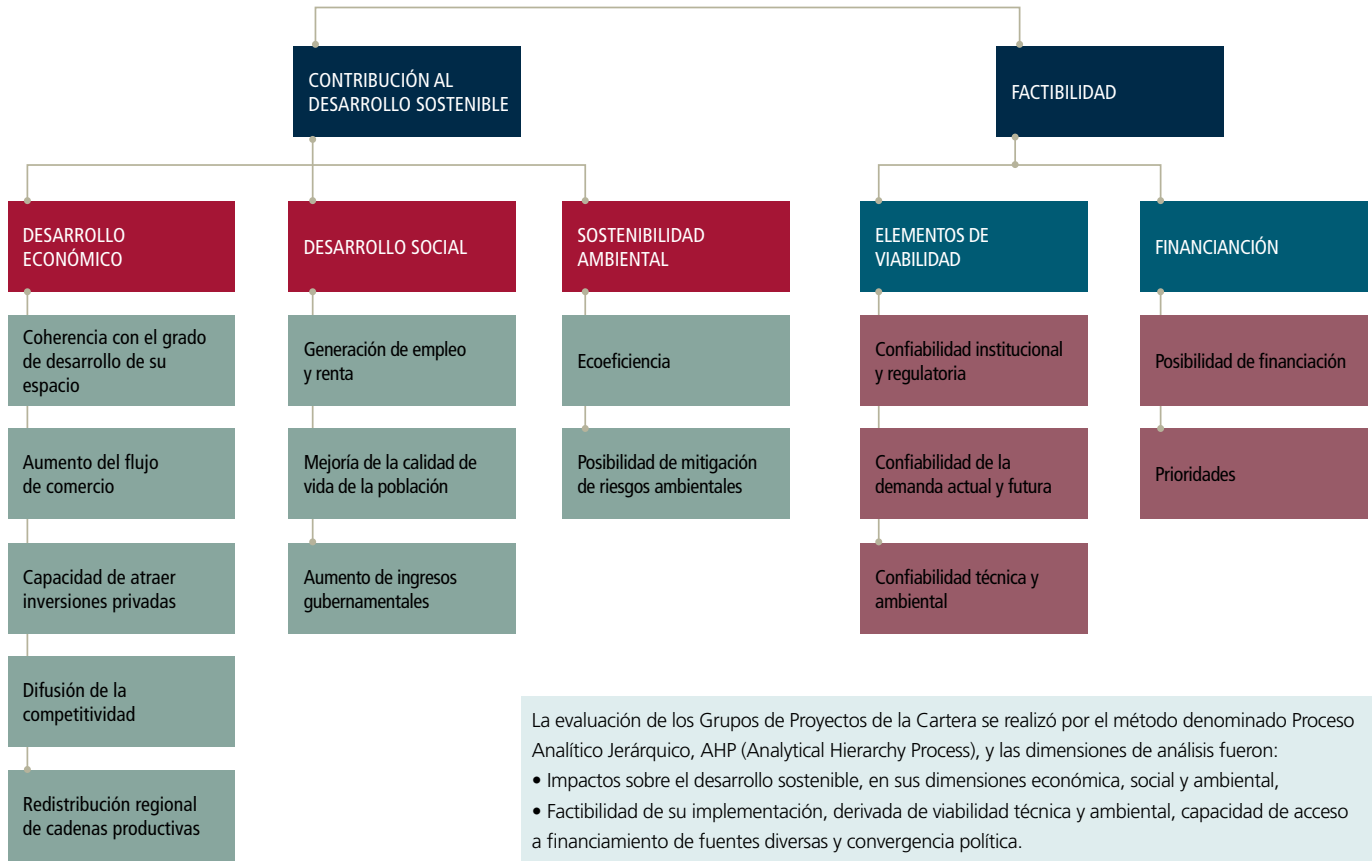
CONTRIBUCIÓN AL DESARROLLO SOSTENIBLE

FACTIBILIDAD

DESARROLLO ECONÓMICO

DESARROLLO SOCIAL

SOSTENIBILIDAD AMBIENTAL

ELEMENTOS DE VIABILIDAD

FINANCIANCIÓN

Coherencia con el grado de desarrollo de su espacio

Aumento del flujo de comercio

Capacidad de atraer inversiones privadas

Difusión de la competitividad

Redistribución regional de cadenas productivas

Generación de empleo y renta

Mejoría de la calidad de vida de la población

Aumento de ingresos gubernamentales

Ecoeficiencia

Posibilidad de mitigación de riesgos ambientales

Confiabilidad institucional y regulatoria

Confiabilidad de la demanda actual y futura

Confiabilidad técnica y ambiental

Posibilidad de financiación

Prioridades

La evaluación de los Grupos de Proyectos de la Cartera se realizó por el método denominado Proceso Analítico Jerárquico, AHP (Analytical Hierarchy Process), y las dimensiones de análisis fueron:
• Impactos sobre el desarrollo sostenible, en sus dimensiones económica, social y ambiental,
• Factibilidad de su implementación, derivada de viabilidad técnica y ambiental, capacidad de acceso a financiamiento de fuentes diversas y convergencia política.